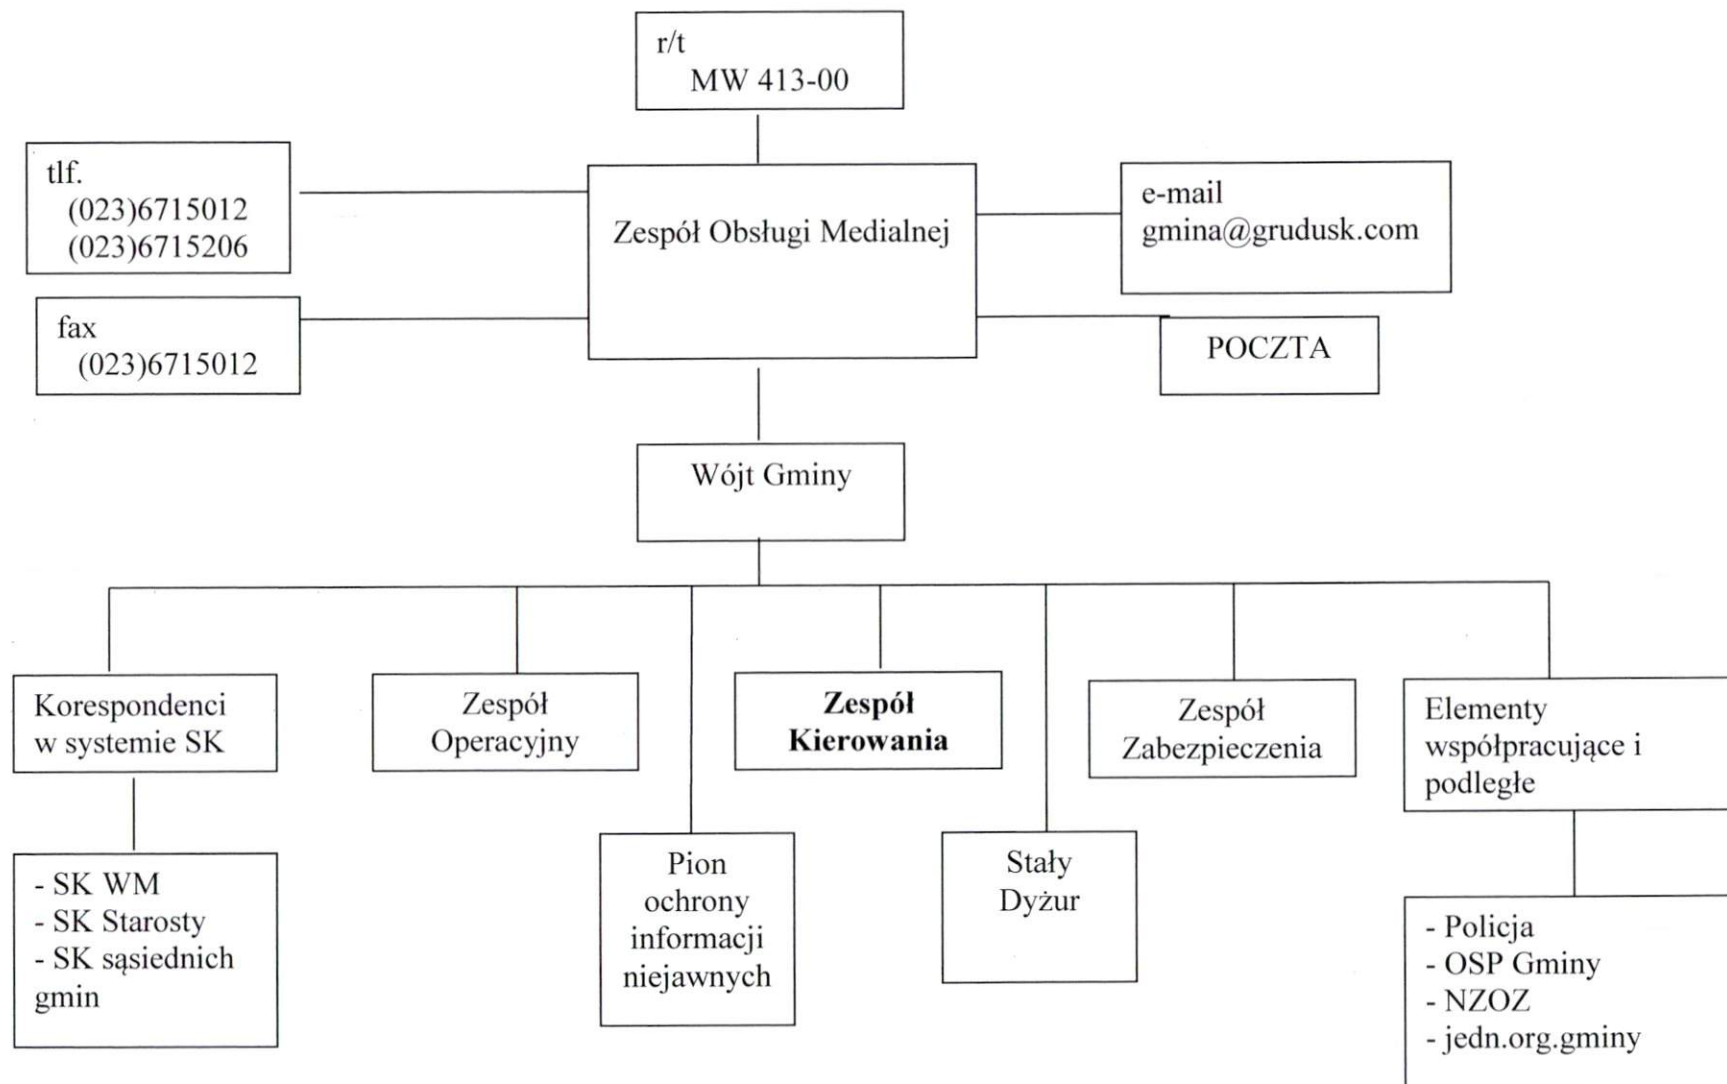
r/t
MW 413-00

tlf.
(023)6715012
(023)6715206

Zespół Obsługi Medialnej

e-mail
gmina@grudusk.com

fax
(023)6715012

POCZTA

Wójt Gminy

Korespondenci w systemie SK

Zespół Operacyjny

**Zespół Kierowania**

Zespół Zabezpieczenia

Elementy współpracujące i podległe

- SK WM
- SK Starosty
- SK sąsiednich gmin

Pion ochrony informacji niejawnych

Stały Dyżur

- Policja
- OSP Gminy
- NZOZ
- jedn.org.gminy